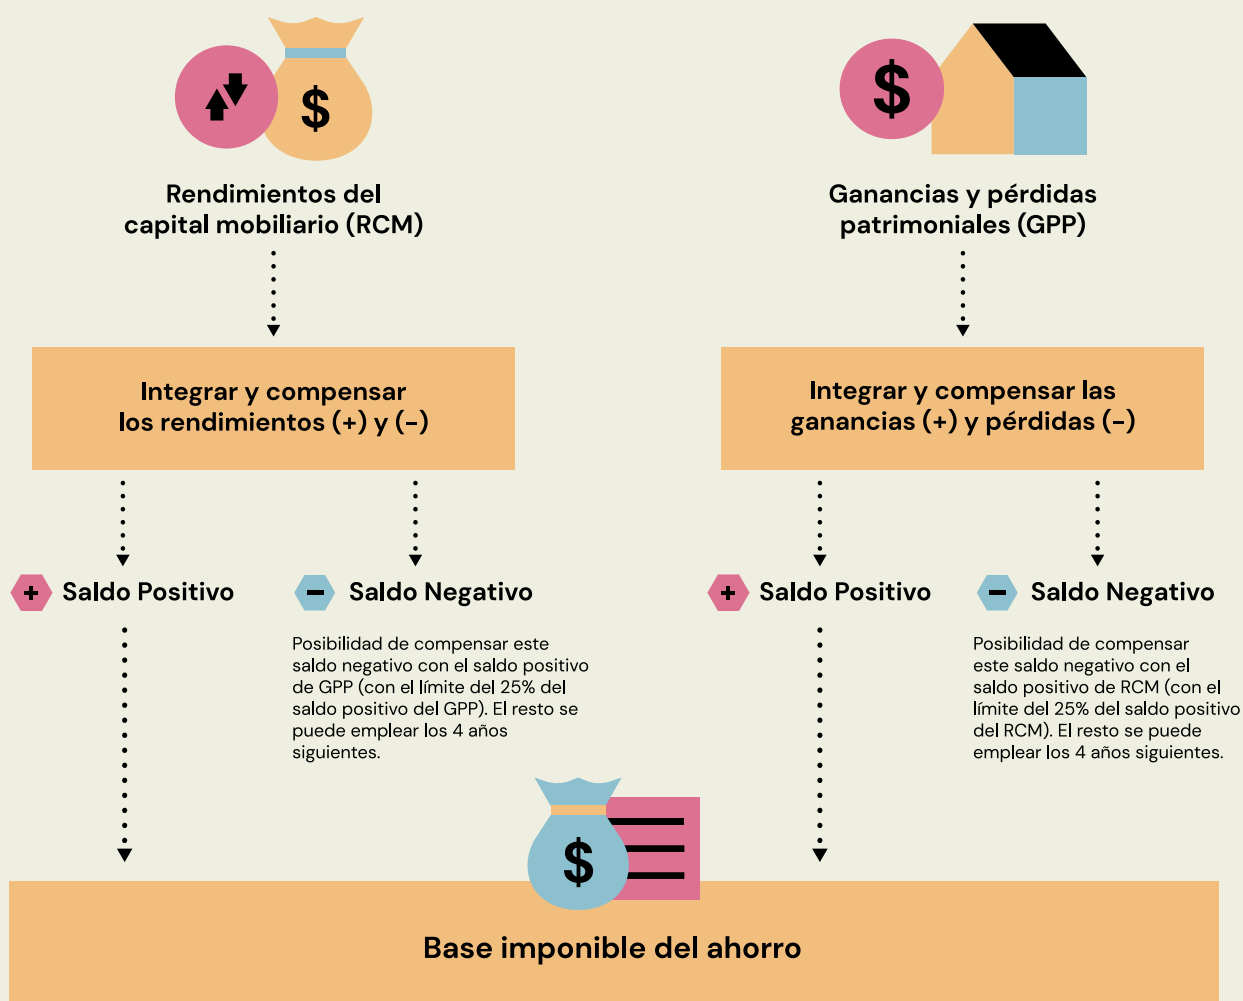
$

Rendimientos del capital mobiliario (RCM)

$

Ganancias y pérdidas patrimoniales (GPP)

Integrar y compensar los rendimientos (+) y (–)

Integrar y compensar las ganancias (+) y pérdidas (–)

+ Saldo Positivo

– Saldo Negativo

Posibilidad de compensar este saldo negativo con el saldo positivo de GPP (con el límite del 25% del saldo positivo del GPP). El resto se puede emplear los 4 años siguientes.

+ Saldo Positivo

– Saldo Negativo

Posibilidad de compensar este saldo negativo con el saldo positivo de RCM (con el límite del 25% del saldo positivo del RCM). El resto se puede emplear los 4 años siguientes.

$

Base imponible del ahorro